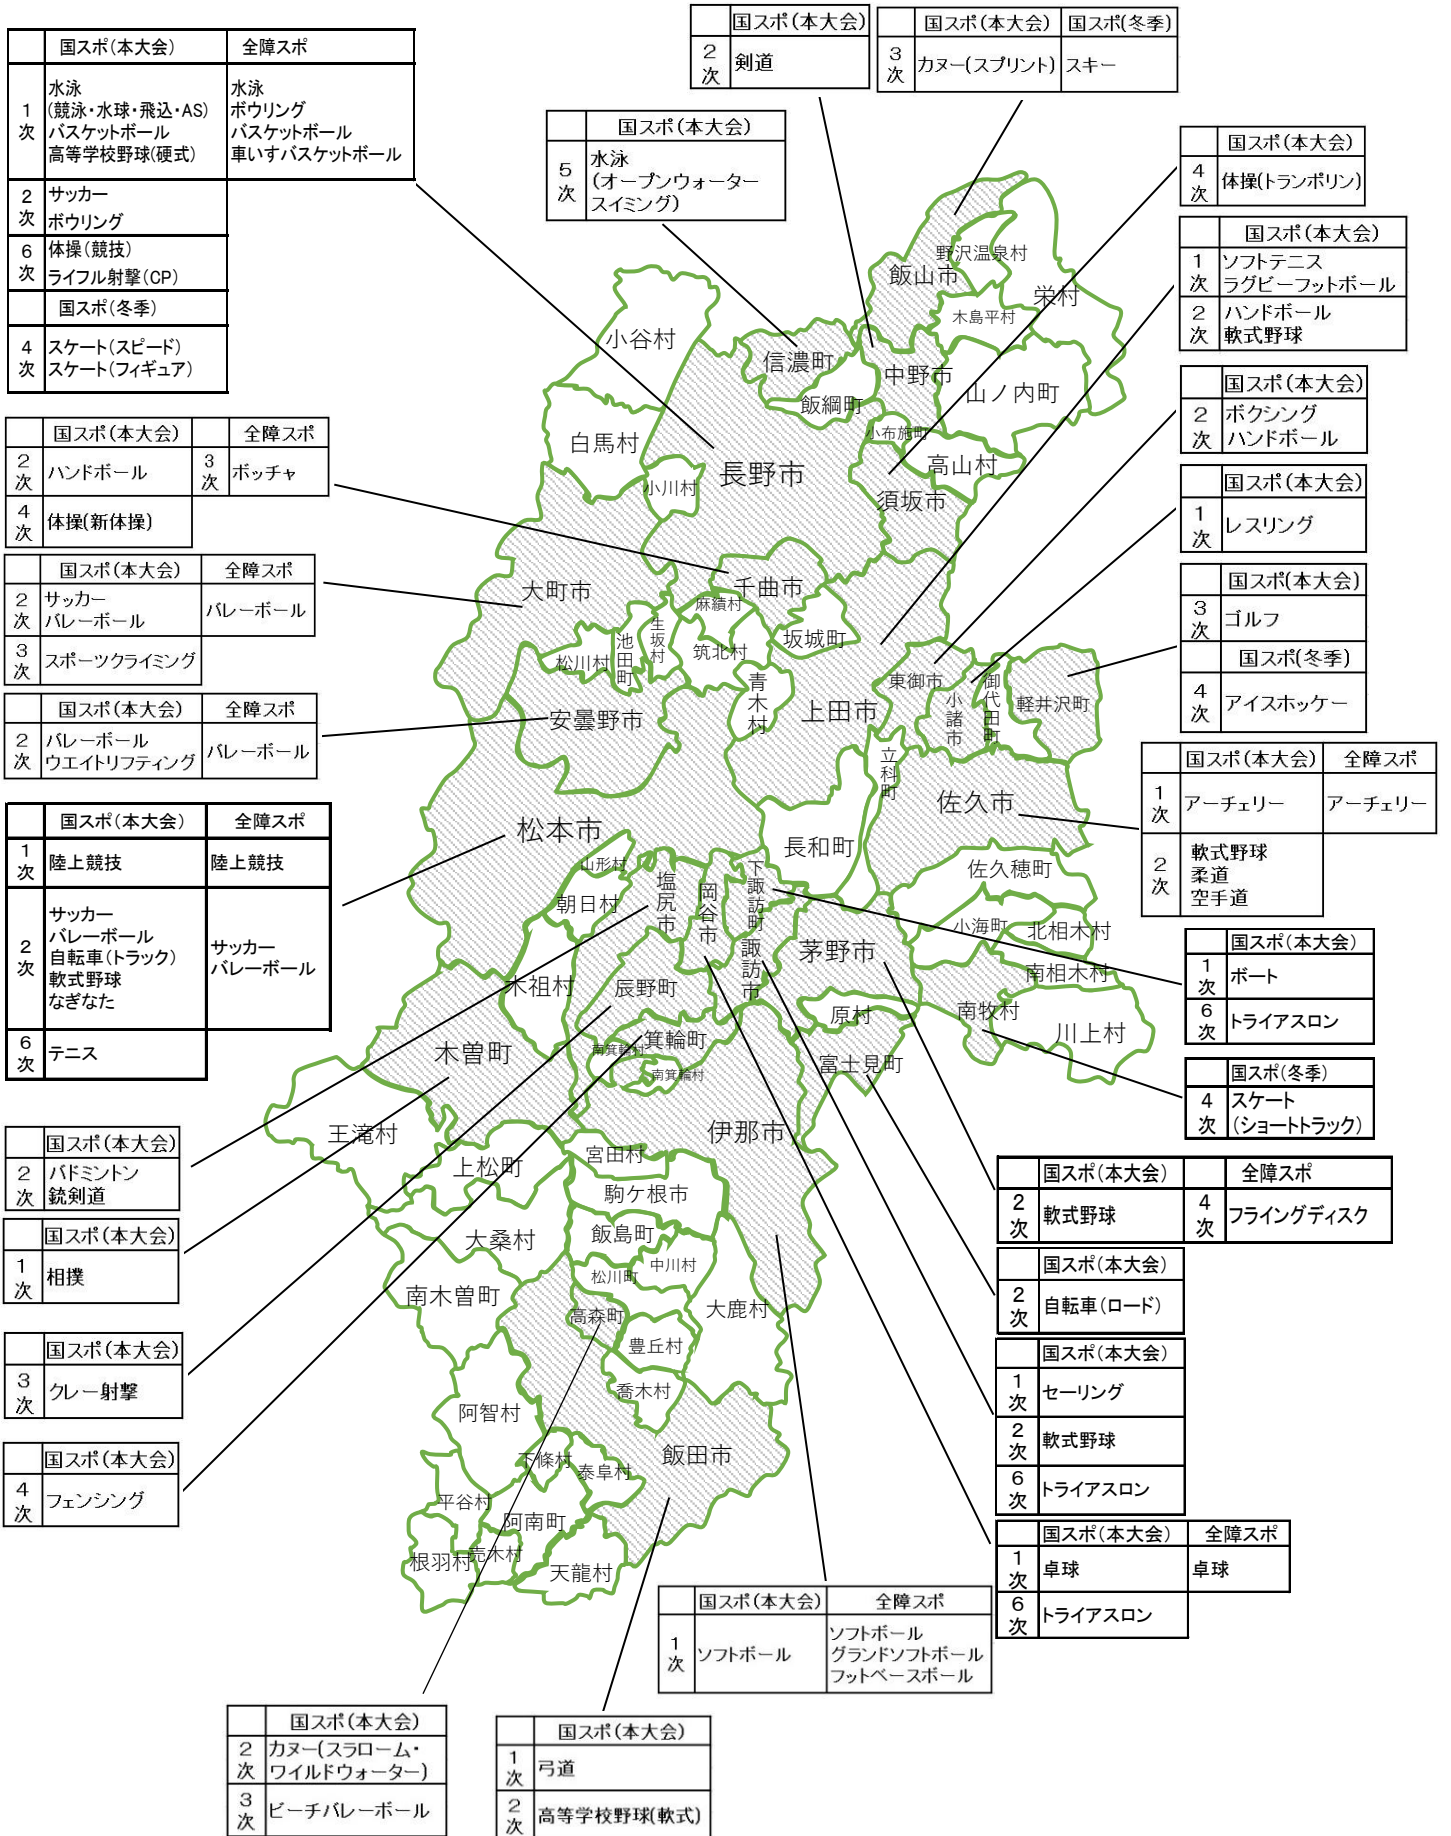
| | 国スポ(本大会) | 全障スポ |
|---|---|---|
| 1次 | 水泳 (競泳・水球・飛込・AS) バスケットボール 高等学校野球(硬式) | 水泳 ボウリング バスケットボール 車いすバスケットボール |
| 2次 | サッカー ボウリング | |
| 6次 | 体操(競技) ライフル射撃(CP) | |

| | 国スポ(冬季) |
|---|---|
| 4次 | スケート(スピード) スケート(フィギュア) |

| | 国スポ(本大会) |
|---|---|
| 2次 | 剣道 |

| | 国スポ(本大会) | 国スポ(冬季) |
|---|---|---|
| 3次 | カヌー(スプリント) | スキー |

| | 国スポ(本大会) |
|---|---|
| 5次 | 水泳 (オープンウォータースイミング) |

| | 国スポ(本大会) |
|---|---|
| 4次 | 体操(トランポリン) |

| | 国スポ(本大会) |
|---|---|
| 1次 | ソフトテニス ラグビーフットボール |
| 2次 | ハンドボール 軟式野球 |

| | 国スポ(本大会) |
|---|---|
| 2次 | ボクシング ハンドボール |

| | 国スポ(本大会) |
|---|---|
| 1次 | レスリング |

| | 国スポ(本大会) |
|---|---|
| 3次 | ゴルフ |

| | 国スポ(冬季) |
|---|---|
| 4次 | アイスホッケー |

| | 国スポ(本大会) | | 全障スポ |
|---|---|---|---|
| 2次 | ハンドボール | 3次 | ボッチャ |
| 4次 | 体操(新体操) | | |

| | 国スポ(本大会) | 全障スポ |
|---|---|---|
| 2次 | サッカー バレーボール | バレーボール |
| 3次 | スポーツクライミング | |

| | 国スポ(本大会) | 全障スポ |
|---|---|---|
| 2次 | バレーボール ウエイトリフティング | バレーボール |

| | 国スポ(本大会) | 全障スポ |
|---|---|---|
| 1次 | アーチェリー | アーチェリー |
| 2次 | 軟式野球 柔道 空手道 | |

| | 国スポ(本大会) | 全障スポ |
|---|---|---|
| 1次 | 陸上競技 | 陸上競技 |
| 2次 | サッカー バレーボール 自転車(トラック) 軟式野球 なぎなた | サッカー バレーボール |
| 6次 | テニス | |

| | 国スポ(本大会) |
|---|---|
| 1次 | ボート |
| 6次 | トライアスロン |

| | 国スポ(冬季) |
|---|---|
| 4次 | スケート (ショートトラック) |

| | 国スポ(本大会) |
|---|---|
| 2次 | バドミントン 銃剣道 |

| | 国スポ(本大会) |
|---|---|
| 1次 | 相撲 |

| | 国スポ(本大会) |
|---|---|
| 3次 | クレー射撃 |

| | 国スポ(本大会) |
|---|---|
| 4次 | フェンシング |

| | 国スポ(本大会) | | 全障スポ |
|---|---|---|---|
| 2次 | 軟式野球 | 4次 | フライングディスク |

| | 国スポ(本大会) |
|---|---|
| 2次 | 自転車(ロード) |

| | 国スポ(本大会) |
|---|---|
| 1次 | セーリング |
| 2次 | 軟式野球 |
| 6次 | トライアスロン |

| | 国スポ(本大会) | 全障スポ |
|---|---|---|
| 1次 | 卓球 | 卓球 |
| 6次 | トライアスロン | |

| | 国スポ(本大会) | 全障スポ |
|---|---|---|
| 1次 | ソフトボール | ソフトボール グランドソフトボール フットベースボール |

| | 国スポ(本大会) |
|---|---|
| 2次 | カヌー(スラローム・ワイルドウォーター) |
| 3次 | ビーチバレーボール |

| | 国スポ(本大会) |
|---|---|
| 1次 | 弓道 |
| 2次 | 高等学校野球(軟式) |

野沢温泉村
飯山市
栄村
木島平村
小谷村
信濃町
中野市
山ノ内町
飯綱町
小布施町
白馬村
高山村
長野市
小川村
須坂市
大町市
千曲市
麻績村
池田町
生坂村
筑北村
坂城町
松川村
東御市
青木村
上田市
御代田町
軽井沢町
小諸市
安曇野市
立科町
佐久市
松本市
長和町
山形村
佐久穂町
朝日村
塩尻市
岡谷市
下諏訪町
小海町
北相木村
諏訪市
茅野市
南相木村
木祖村
辰野町
原村
南牧村
川上村
木曽町
南箕輪村
箕輪町
富士見町
王滝村
伊那市
上松町
宮田村
駒ケ根市
大桑村
飯島町
中川村
南木曽町
松川町
高森町
大鹿村
豊丘村
喬木村
阿智村
飯田市
下條村
泰阜村
平谷村
阿南町
根羽村
売木村
天龍村